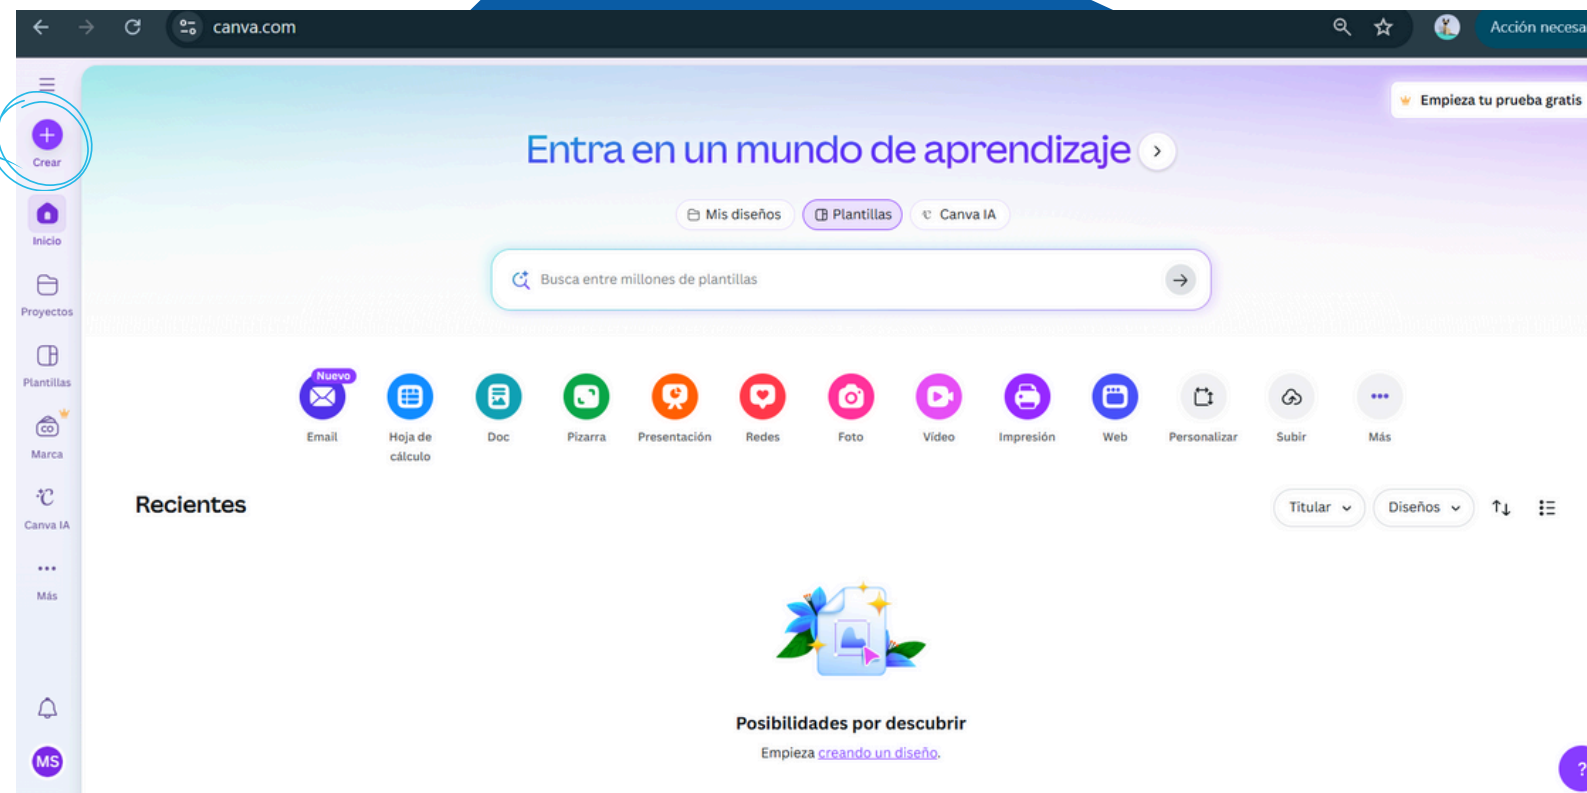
canva.com

Acción necesa

Crear

Inicio

Proyectos

Plantillas

Marca

Canva IA

Más

MS

Empieza tu prueba gratis

Entra en un mundo de aprendizaje

Mis diseños | Plantillas | Canva IA

Busca entre millones de plantillas

Nuevo

Email | Hoja de cálculo | Doc | Pizarra | Presentación | Redes | Foto | Video | Impresión | Web | Personalizar | Subir | Más

Recientes

Titular | Diseños

Posibilidades por descubrir

Empieza creando un diseño.

?